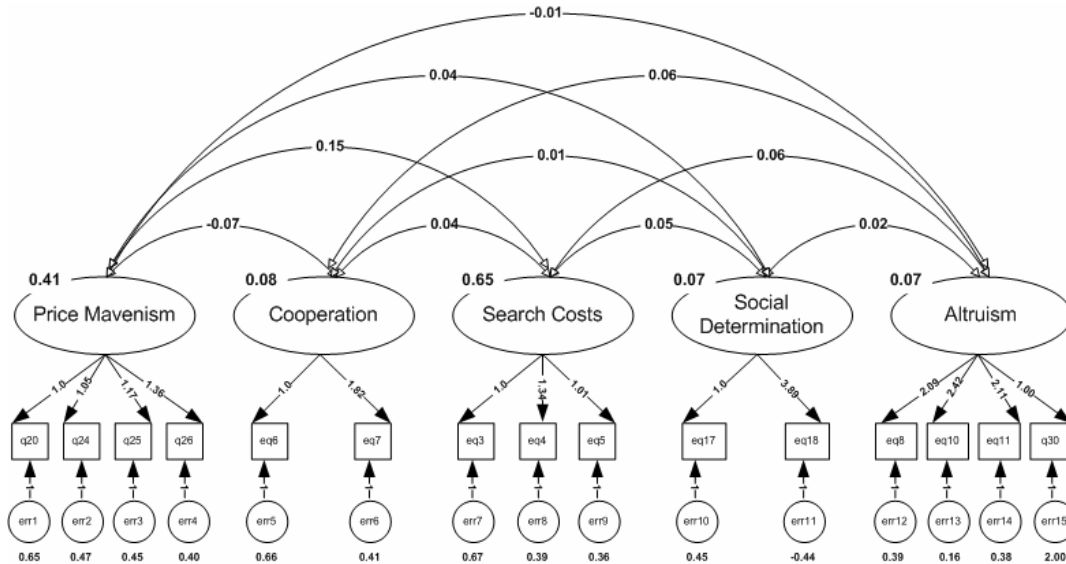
-0.01

0.04

0.06

0.15

0.01

0.06

-0.07

0.04

0.05

0.02

0.41
Price Mavenism

0.08
Cooperation

0.65
Search Costs

0.07
Social Determination

0.07
Altruism

1.0
1.05
1.17
1.36

1.0
1.82

1.0
1.34
1.01

1.0
3.89

2.09
2.42
2.11
1.00

q20
q24
q25
q26

eq6
eq7

eq3
eq4
eq5

eq17
eq18

eq8
eq10
eq11
q30

1
1
1
1
1
1
1
1
1
1
1
1
1
1
1

err1
err2
err3
err4
err5
err6
err7
err8
err9
err10
err11
err12
err13
err14
err15

0.65
0.47
0.45
0.40
0.66
0.41
0.67
0.39
0.36
0.45
-0.44
0.39
0.16
0.38
2.00